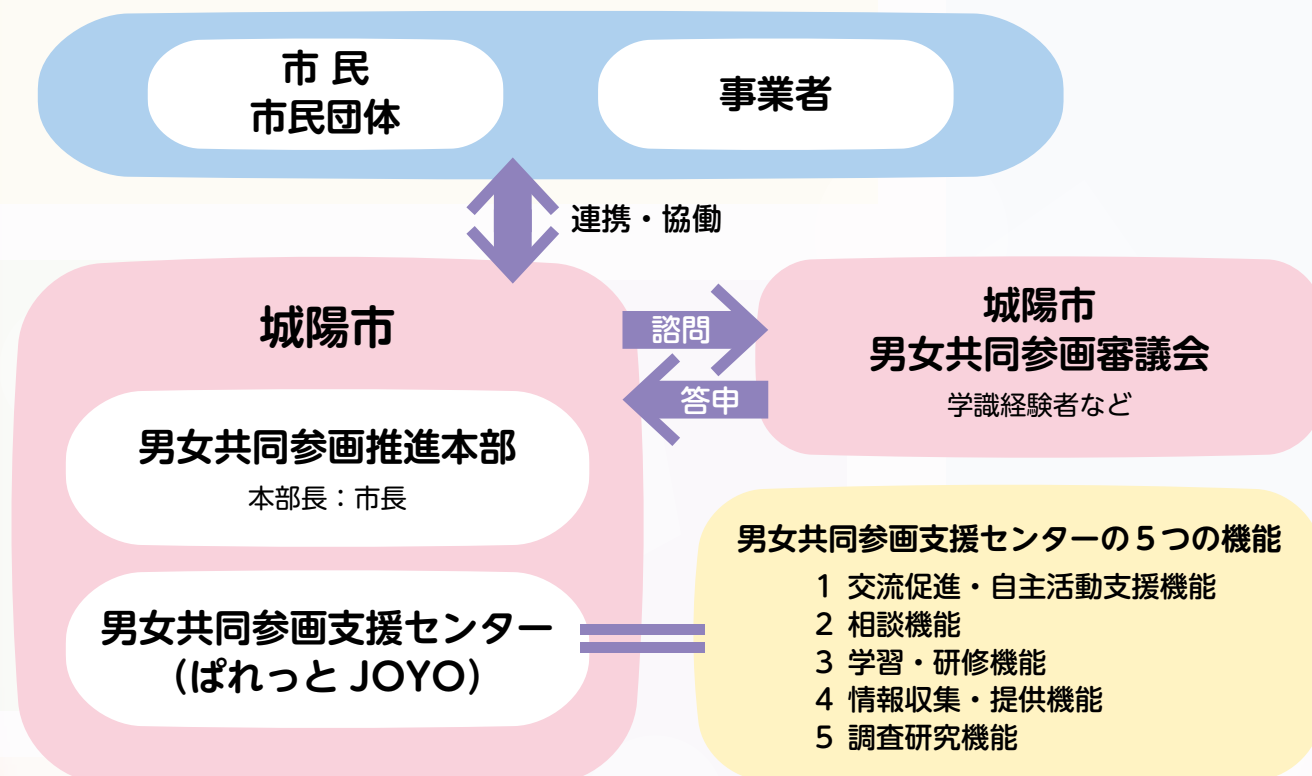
市 民
市民団体

事業者

連携・協働

城陽市

諮問

答申

城陽市
男女共同参画審議会
学識経験者など

男女共同参画推進本部
本部長：市長

男女共同参画支援センター
（ぱれっと JOYO）

男女共同参画支援センターの５つの機能
1 交流促進・自主活動支援機能
2 相談機能
3 学習・研修機能
4 情報収集・提供機能
5 調査研究機能